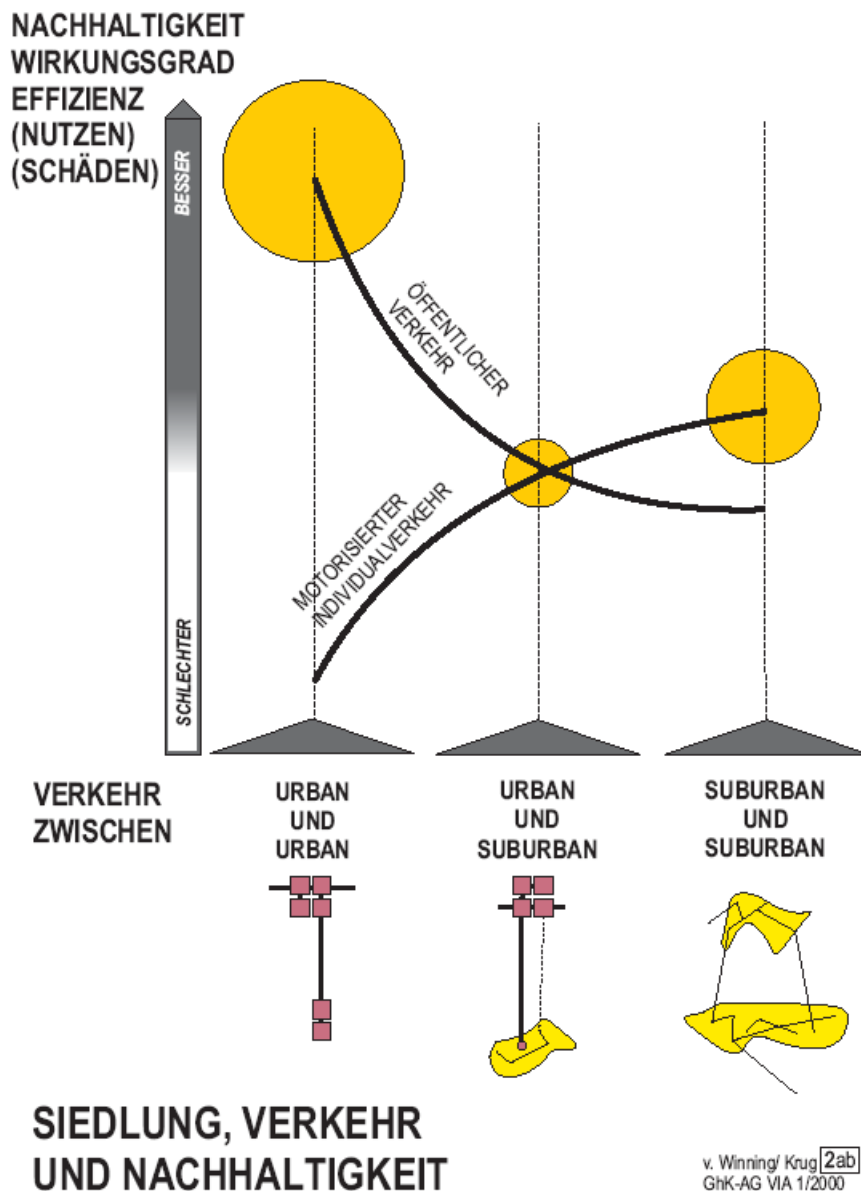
NACHHALTIGKEIT
WIRKUNGSGRAD
EFFIZIENZ
(NUTZEN)
(SCHÄDEN)

BESSER

SCHLECHTER

ÖFFENTLICHER VERKEHR

MOTORISIERTER INDIVIDUALVERKEHR

VERKEHR ZWISCHEN

URBAN UND URBAN

URBAN UND SUBURBAN

SUBURBAN UND SUBURBAN

SIEDLUNG, VERKEHR UND NACHHALTIGKEIT

v. Winning/ Krug 2ab
GhK-AG VIA 1/2000